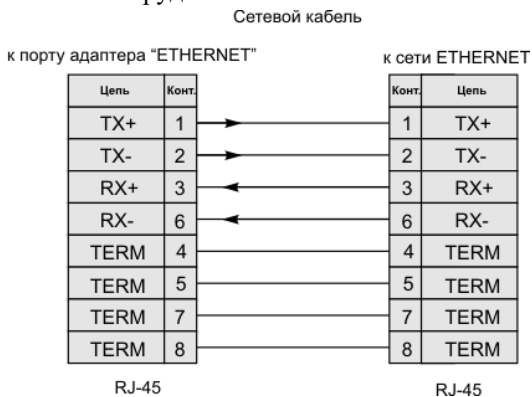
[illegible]

Сетевой кабель

к порту адаптера "ETHERNET"

| Цепь | Конт. |
|---|---|
| TX+ | 1 |
| TX- | 2 |
| RX+ | 3 |
| RX- | 6 |
| TERM | 4 |
| TERM | 5 |
| TERM | 7 |
| TERM | 8 |

RJ-45

к сети ETHERNET

| Конт. | Цепь |
|---|---|
| 1 | TX+ |
| 2 | TX- |
| 3 | RX+ |
| 6 | RX- |
| 4 | TERM |
| 5 | TERM |
| 7 | TERM |
| 8 | TERM |

RJ-45